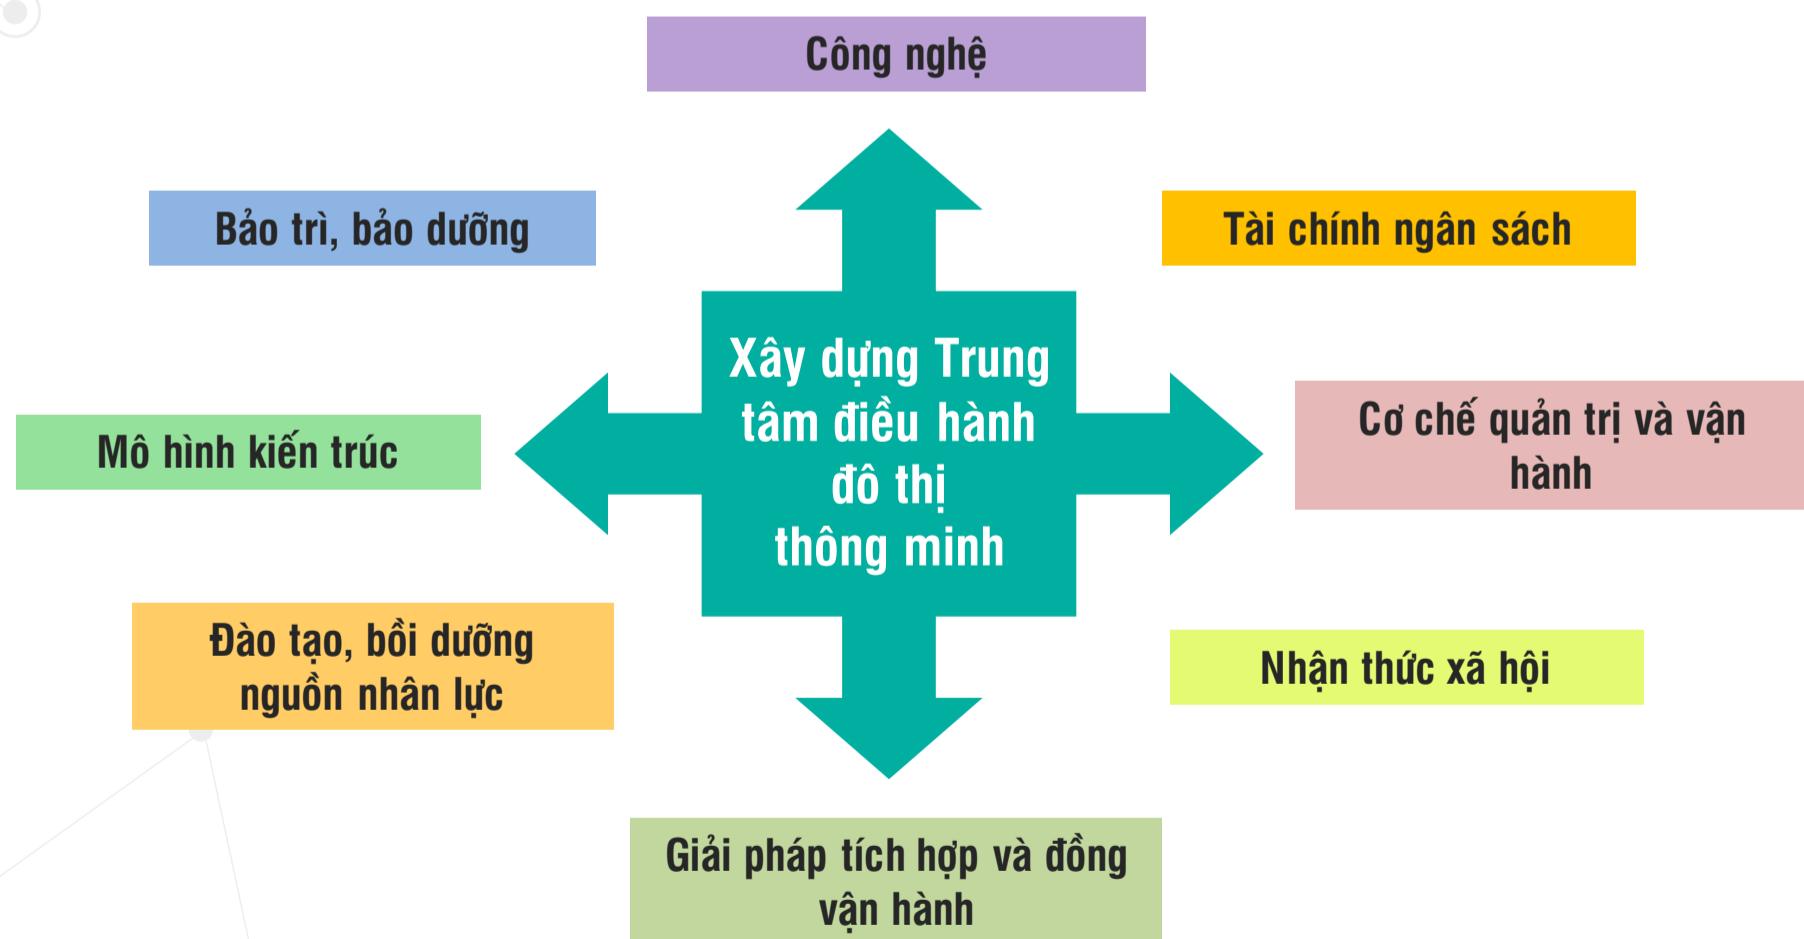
Công nghệ

Bảo trì, bảo dưỡng

Tài chính ngân sách

Xây dựng Trung tâm điều hành đô thị thông minh

Mô hình kiến trúc

Cơ chế quản trị và vận hành

Đào tạo, bồi dưỡng nguồn nhân lực

Nhận thức xã hội

Giải pháp tích hợp và đồng vận hành